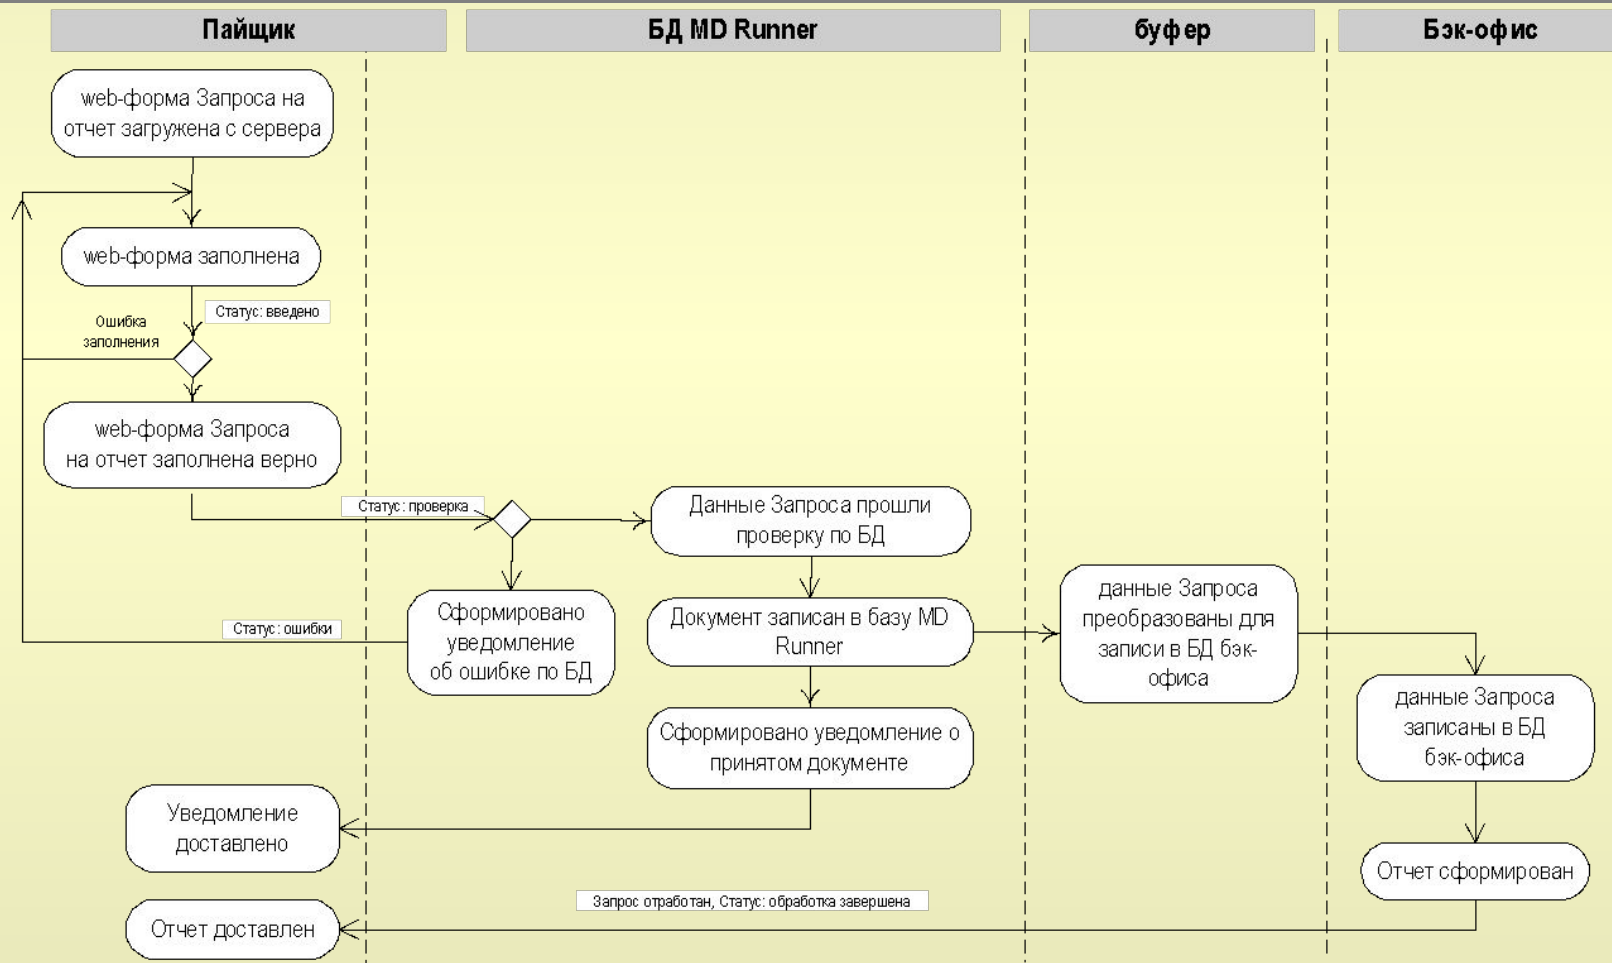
Пайщик

БД MD Runner

буфер

Бэк-офис

web-форма Запроса на отчет загружена с сервера

web-форма заполнена

Статус: введено

Ошибка заполнения

web-форма Запроса на отчет заполнена верно

Статус: проверка

Данные Запроса прошли проверку по БД

Сформировано уведомление об ошибке по БД

Статус: ошибки

Документ записан в базу MD Runner

данные Запроса преобразованы для записи в БД бэк-офиса

данные Запроса записаны в БД бэк-офиса

Сформировано уведомление о принятом документе

Уведомление доставлено

Отчет сформирован

Запрос отработан, Статус: обработка завершена

Отчет доставлен